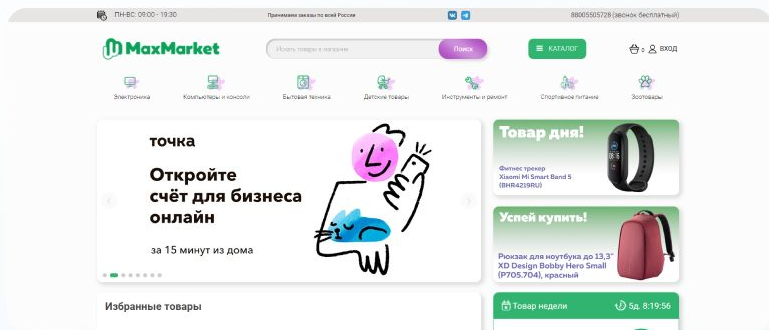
ПН-ВС: 09:00 - 19:30

Принимаем заказы по всей России

88005505728 (звонок бесплатный)

MaxMarket

Искать товары в магазине

Поиск

КАТАЛОГ

0

ВХОД

Электроника

Компьютеры и консоли

Бытовая техника

Детские товары

Инструменты и ремонт

Спортивное питание

Зоотовары

точка

Откройте счёт для бизнеса онлайн

за 15 минут из дома

Товар дня!

Фитнес трекер Xiaomi Mi Smart Band 5 (BHR4219RU)

Успей купить!

Рюкзак для ноутбука до 13,3" XD Design Bobby Hero Small (P705.704), красный

Избранные товары

Товар недели

5д. 8:19:56